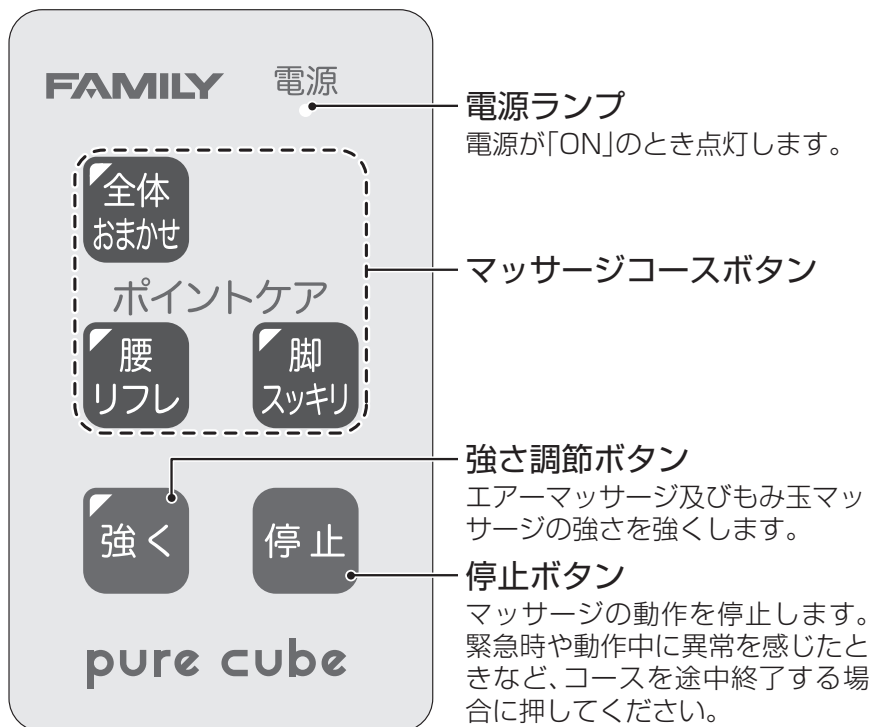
FAMILY 電源

全体 おまかせ

ポイントケア

腰 リフレ

脚 スッキリ

強く

停止

pure cube

電源ランプ
電源が「ON」のとき点灯します。

マッサージコースボタン

強さ調節ボタン
エアーマッサージ及びもみ玉マッサージの強さを強くします。

停止ボタン
マッサージの動作を停止します。緊急時や動作中に異常を感じたときなど、コースを途中終了する場合に押してください。